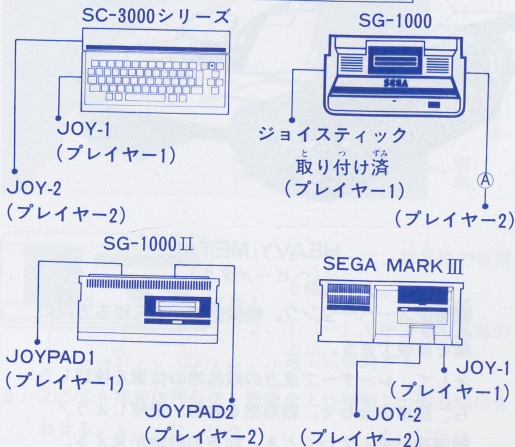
SC-3000シリーズ

SG-1000

SEGA

JOY-1
(プレイヤー1)

JOY-2
(プレイヤー2)

ジョイスティック
取り付け済
(プレイヤー1)

Ⓐ

(プレイヤー2)

SG-1000Ⅱ

SEGA MARKⅢ

JOYPAD1
(プレイヤー1)

JOYPAD2
(プレイヤー2)

JOY-1
(プレイヤー1)

JOY-2
(プレイヤー2)